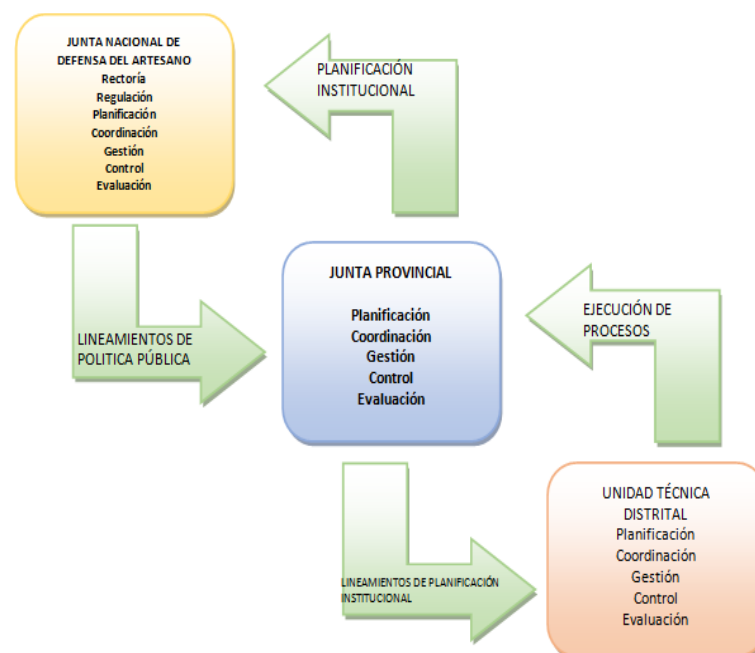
JUNTA NACIONAL DE DEFENSA DEL ARTESANO
Rectoría
Regulación
Planificación
Coordinación
Gestión
Control
Evaluación

PLANIFICACIÓN INSTITUCIONAL

JUNTA PROVINCIAL

Planificación
Coordinación
Gestión
Control
Evaluación

EJECUCIÓN DE PROCESOS

LINEAMIENTOS DE POLITICA PÚBLICA

LINEAMIENTOS DE PLANIFICACIÓN INSTITUCIONAL

UNIDAD TÉCNICA DISTRITAL
Planificación
Coordinación
Gestión
Control
Evaluación